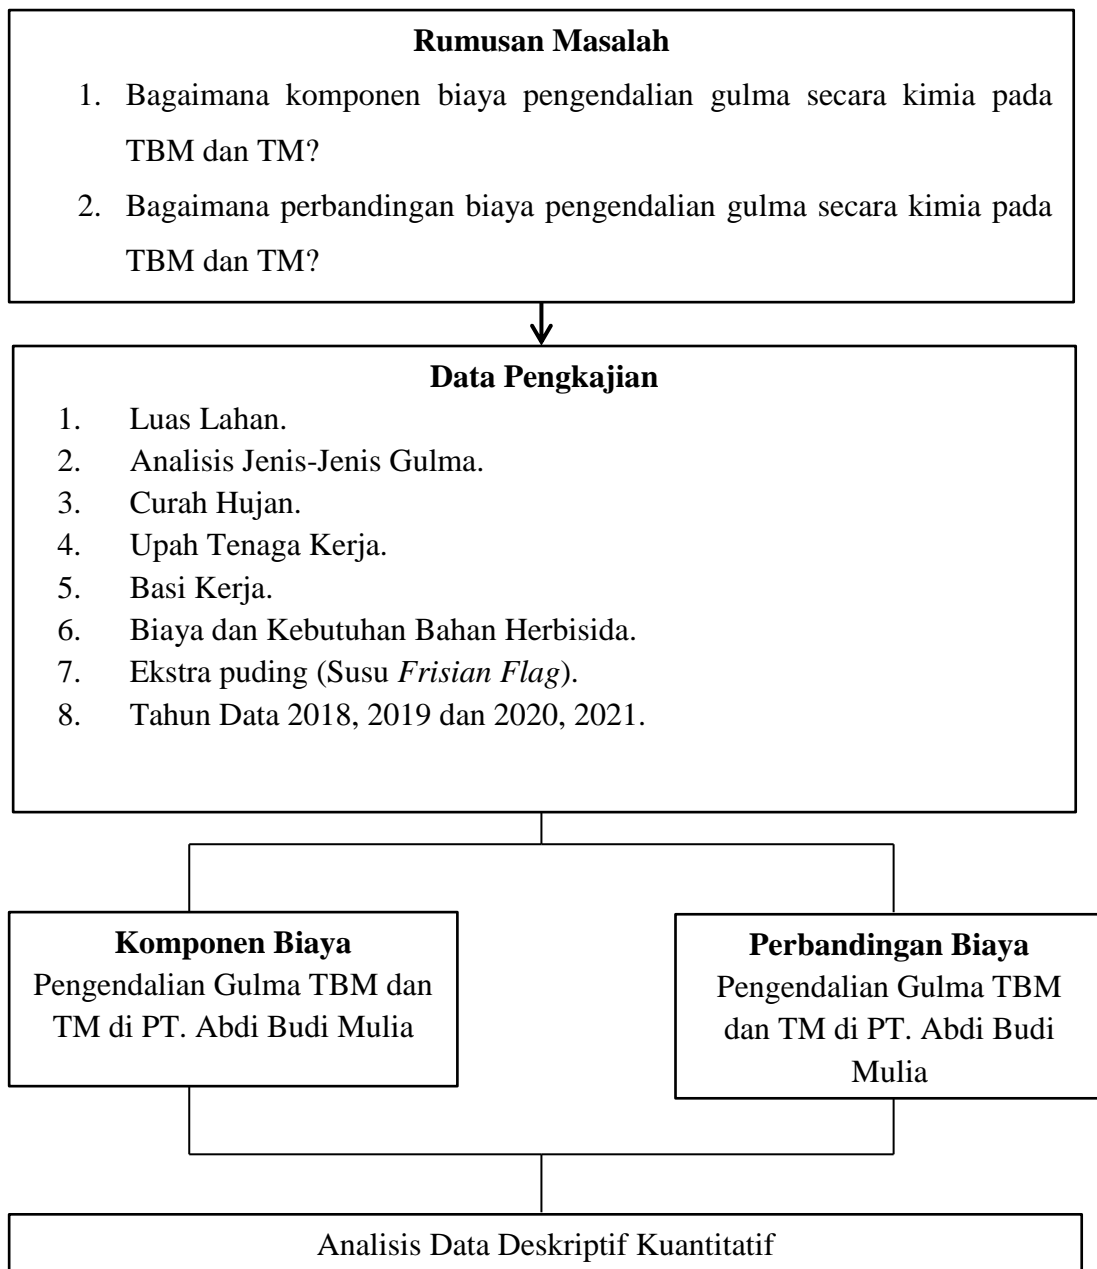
**Rumusan Masalah**

1. Bagaimana komponen biaya pengendalian gulma secara kimia pada TBM dan TM?
2. Bagaimana perbandingan biaya pengendalian gulma secara kimia pada TBM dan TM?

**Data Pengkajian**

1. Luas Lahan.
2. Analisis Jenis-Jenis Gulma.
3. Curah Hujan.
4. Upah Tenaga Kerja.
5. Basi Kerja.
6. Biaya dan Kebutuhan Bahan Herbisida.
7. Ekstra puding (Susu *Frisian Flag*).
8. Tahun Data 2018, 2019 dan 2020, 2021.

**Komponen Biaya**
Pengendalian Gulma TBM dan TM di PT. Abdi Budi Mulia

**Perbandingan Biaya**
Pengendalian Gulma TBM dan TM di PT. Abdi Budi Mulia

Analisis Data Deskriptif Kuantitatif